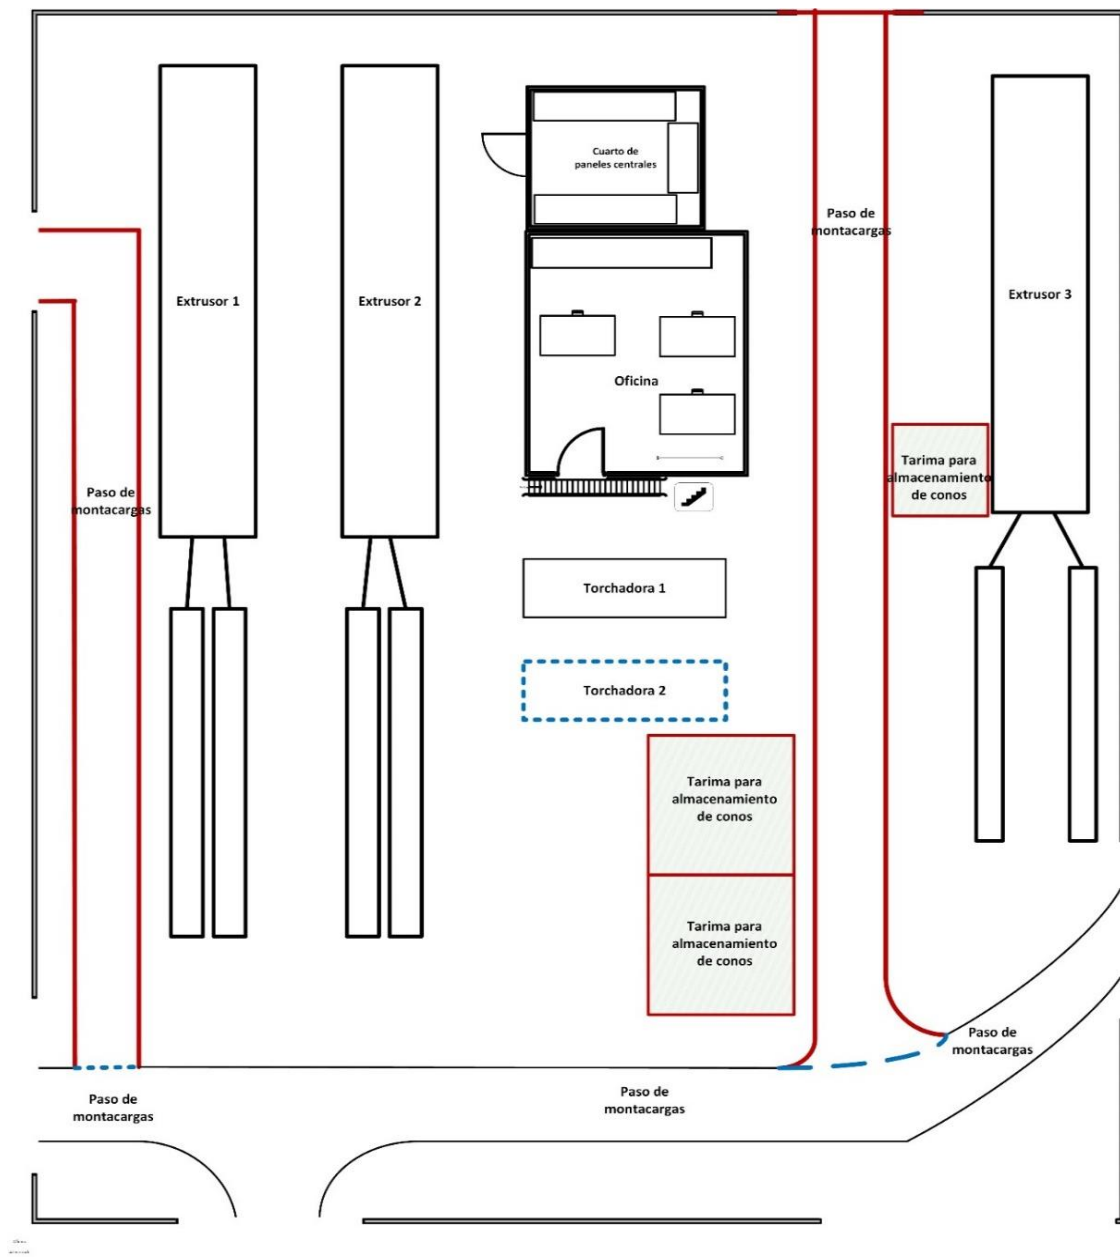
Cuarto de paneles centrales

Extrusor 1

Extrusor 2

Oficina

Paso de montacargas

Extrusor 3

Paso de montacargas

Tarima para almacenamiento de conos

Torchadora 1

Torchadora 2

Tarima para almacenamiento de conos

Tarima para almacenamiento de conos

Paso de montacargas

Paso de montacargas

Paso de montacargas